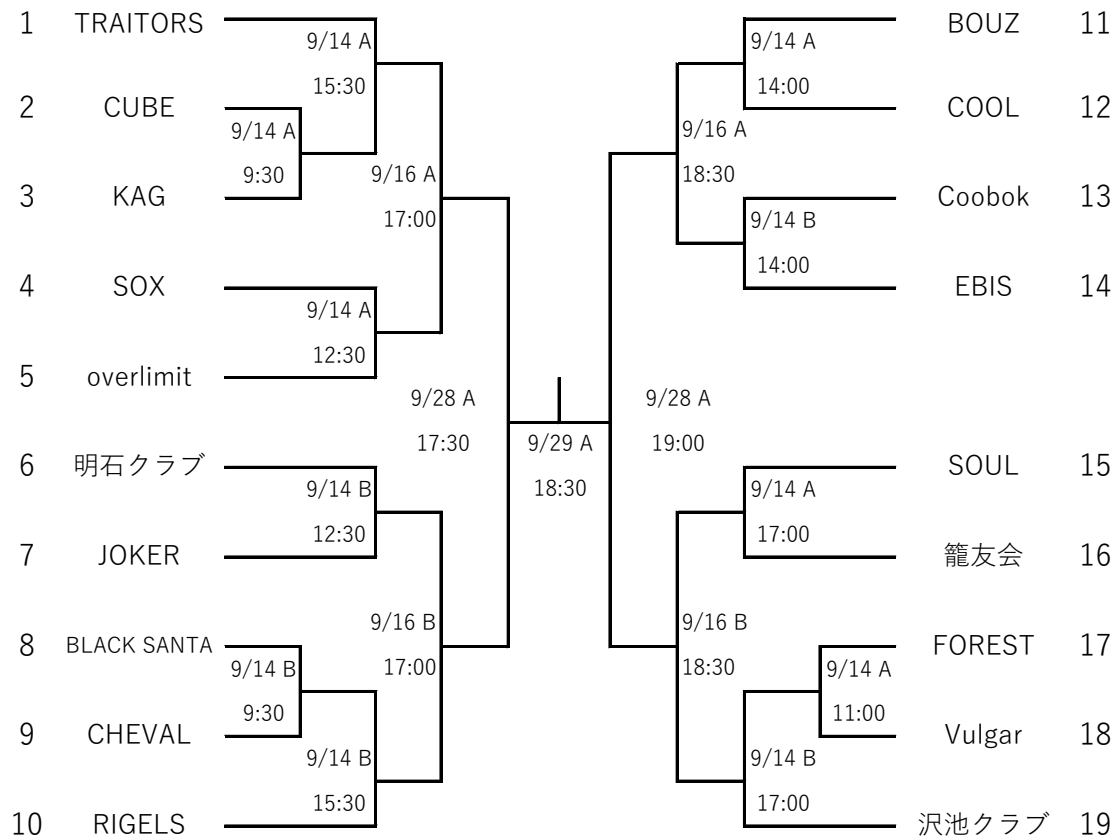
1 TRAITORS
9/14 A
15:30
2 CUBE
9/14 A
9:30
3 KAG
9/16 A
17:00
4 SOX
9/14 A
12:30
5 overlimit
9/28 A
17:30
6 明石クラブ
9/14 B
12:30
7 JOKER
9/16 B
17:00
8 BLACK SANTA
9/14 B
9:30
9 CHEVAL
9/14 B
15:30
10 RIGELS

9/29 A
18:30

BOUZ 11
9/14 A
14:00
COOL 12
9/16 A
18:30
Coobok 13
9/14 B
14:00
EBIS 14
9/28 A
19:00
SOUL 15
9/14 A
17:00
籠友会 16
9/16 B
18:30
FOREST 17
9/14 A
11:00
Vulgar 18
9/14 B
17:00
沢池クラブ 19